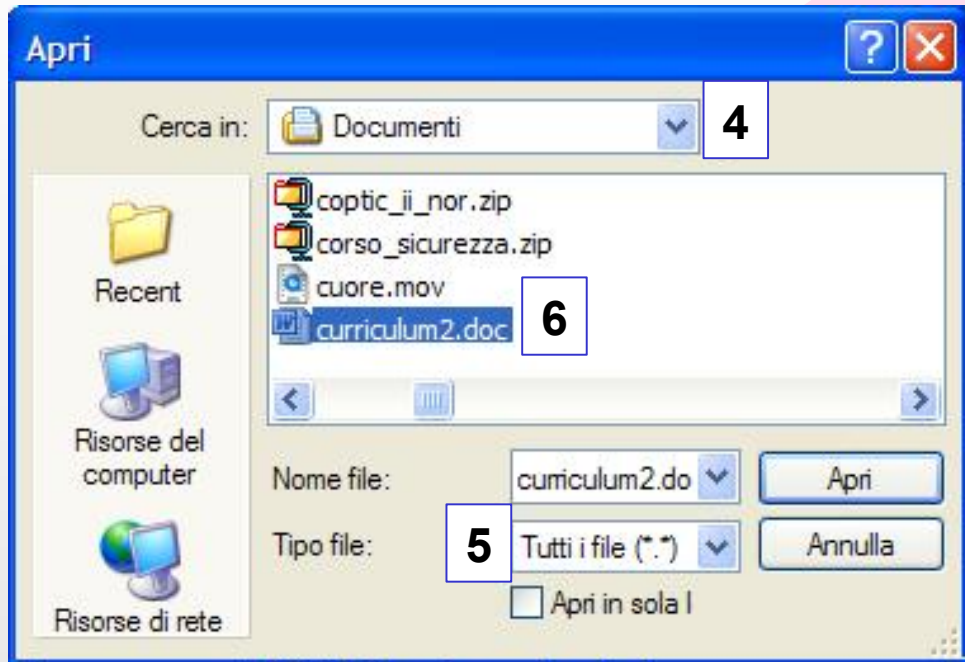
Apri

Cerca in: Documenti

4

Recent

Risorse del computer

Risorse di rete

coptic_ii_nor.zip
corso_sicurezza.zip
cuore.mov
curriculum2.doc

6

Nome file: curriculum2.do

Apri

Tipo file:

5

Tutti i file (*.*)

Annulla

Apri in sola l